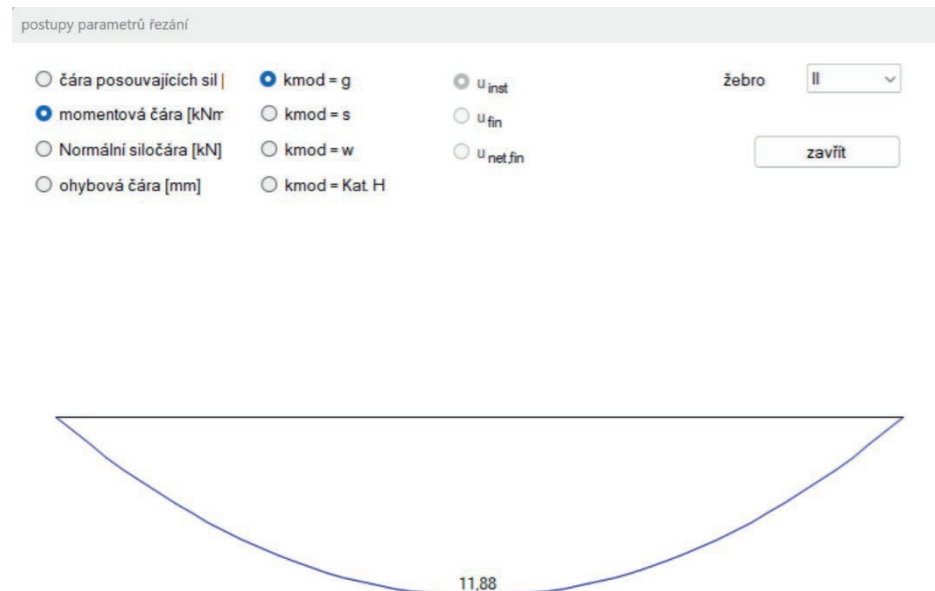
postupy parametrů řezání

čára posouvajících sil |
momentová čára [kNm
Normální siločára [kN]
ohybová čára [mm]

kmod = g
kmod = s
kmod = w
kmod = Kat. H

$u_{inst}$
$u_{fin}$
$u_{net,fin}$

žebro
II

zavřít

11,88